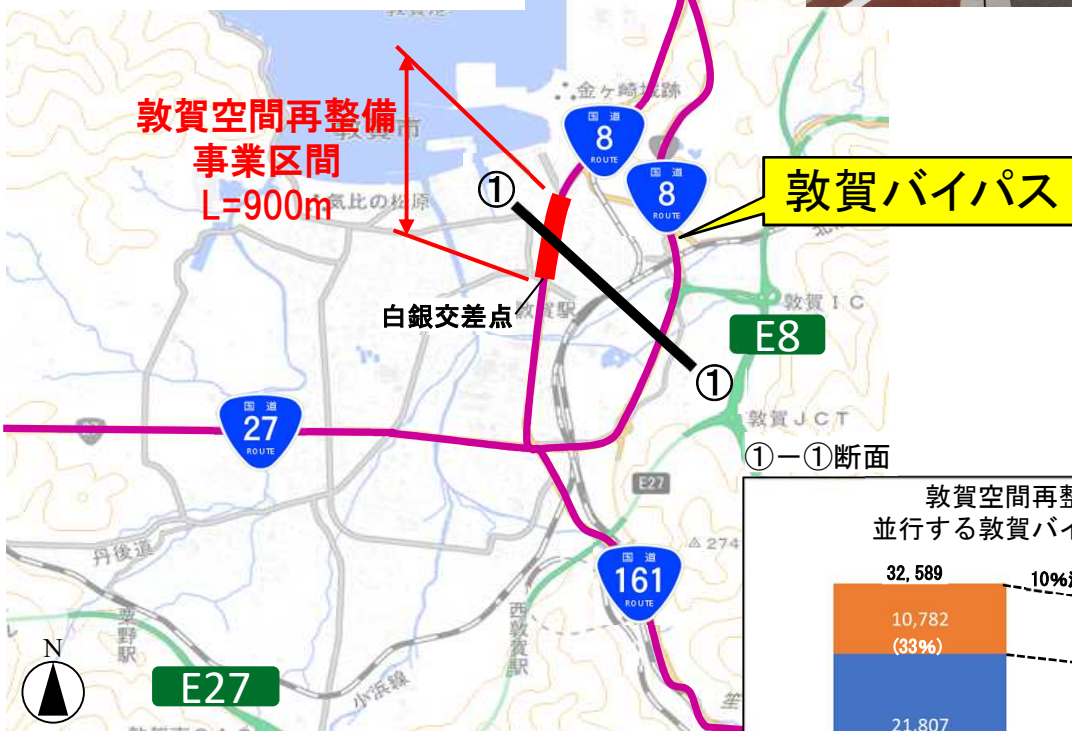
敦賀空間再整備
事業区間
L=900m

金ヶ崎城跡

国道 8 ROUTE

国道 8 ROUTE

敦賀バイパス

①

気比の松原

白銀交差点

敦賀駅

敦賀IC

E8

①

国道 27 ROUTE

敦賀JCT

①ー①断面

E27

敦賀空間再整
並行する敦賀バイ

丹後道

274

国道 161 ROUTE

32,589

10%

10,782
(33%)

粟野駅

西敦賀駅

小浜線

N

E27

21,807